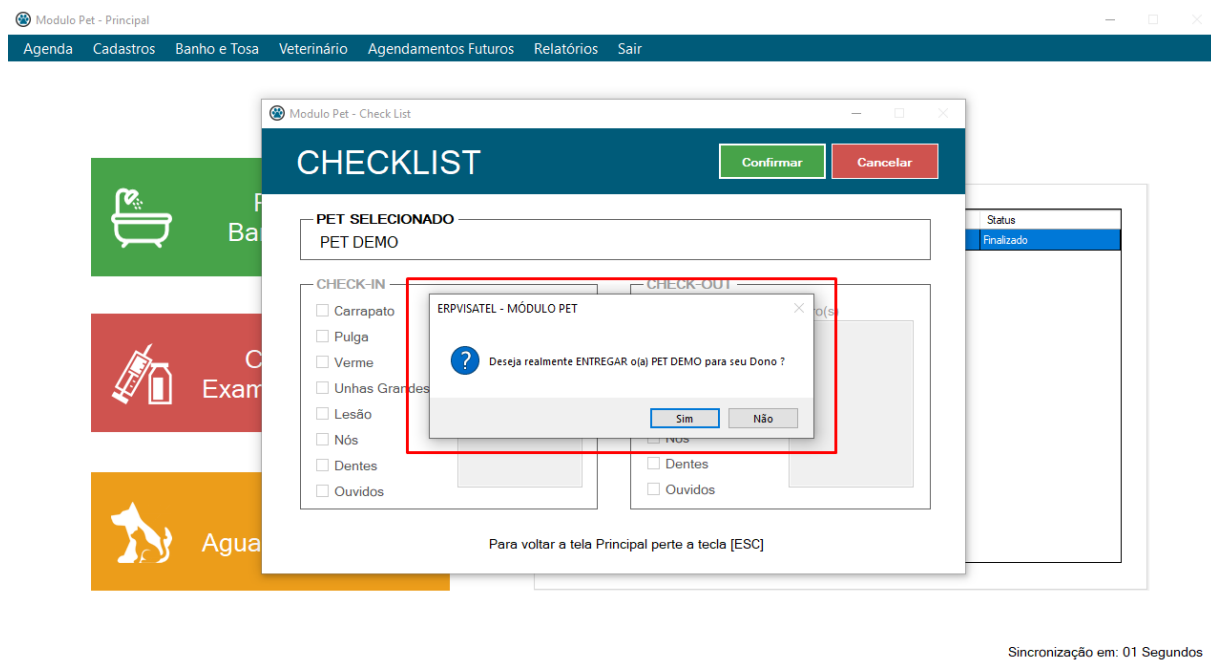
Modulo Pet - Principal

Agenda Cadastros Banho e Tosa Veterinário Agendamentos Futuros Relatórios Sair

Modulo Pet - Check List

CHECKLIST

Confirmar Cancelar

PET SELECIONADO
PET DEMO

CHECK-IN
Carrapato
Pulga
Verme
Unhas Grandes
Lesão
Nós
Dentes
Ouvidos

CHECK-OUT
Nós
Dentes
Ouvidos

Para voltar a tela Principal perte a tecla [ESC]

ERPVISATEL - MÓDULO PET
Deseja realmente ENTREGAR o(a) PET DEMO para seu Dono ?
Sim Não

Status
Finalizado

Ba
Exam
Agua

Sincronização em: 01 Segundos